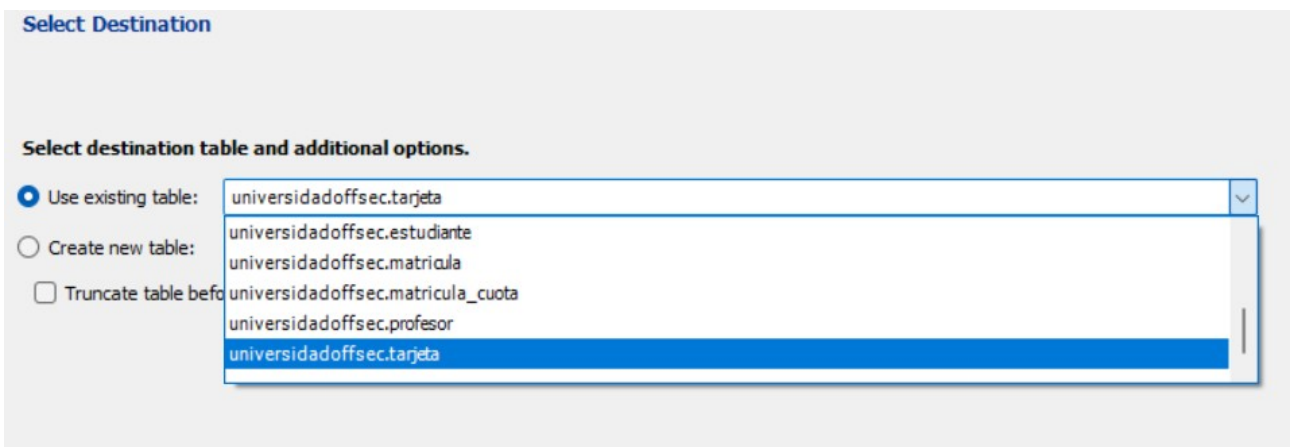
Select Destination

Select destination table and additional options.

Use existing table: universidadoffsec.tarjeta

Create new table:

Truncate table befo

universidadoffsec.estudiante
universidadoffsec.matricula
universidadoffsec.matricula_cuota
universidadoffsec.profesor
universidadoffsec.tarjeta